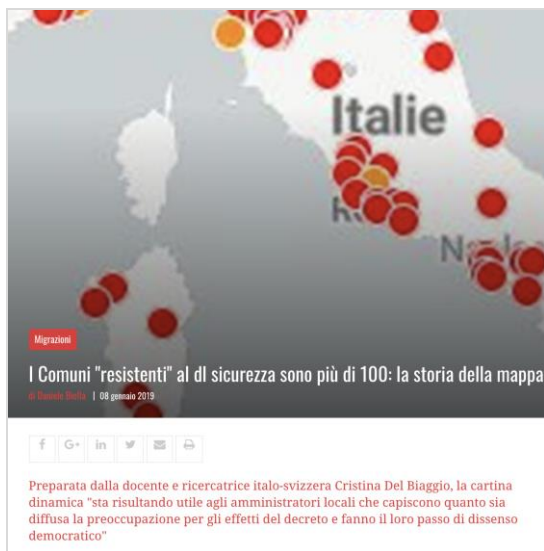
Italie

R

N

Migrazioni

I Comuni "resistenti" al dl sicurezza sono più di 100: la storia della mappa

di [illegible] | 08 gennaio 2019

f G+ in

Preparata dalla docente e ricercatrice italo-svizzera Cristina Del Biaggio, la cartina dinamica "sta risultando utile agli amministratori locali che capiscono quanto sia diffusa la preoccupazione per gli effetti del decreto e fanno il loro passo di dissenso democratico"